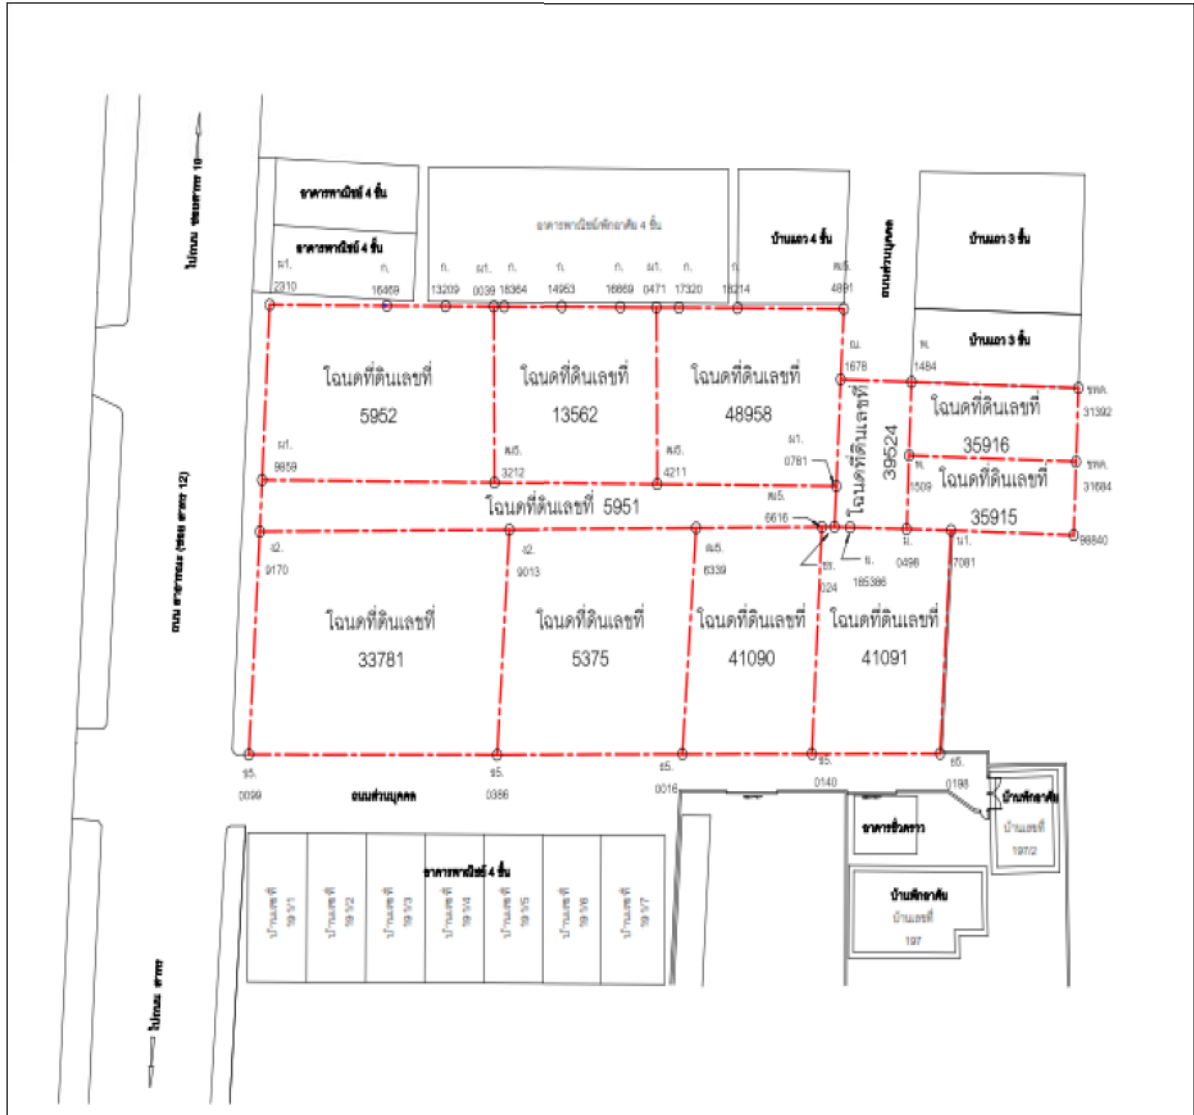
ไปถนน ซอยสาทร 10

อาคารพาณิชย์ 4 ชั้น

อาคารพาณิชย์ 4 ชั้น

อาคารพาณิชย์พักอาศัย 4 ชั้น

บ้านแถว 4 ชั้น

ถนนส่วนบุคคล

บ้านแถว 3 ชั้น

บ้านแถว 3 ชั้น

ผ1. 2310

ก. 16459

ก. 13209

ผ1. 0039

ก. 18364

ก. 14953

ก. 16669

ผ1. 0471

ก. 17320

ก. 18214

ผ5. 4891

ณ. 1678

พ. 1484

รพค. 31392

โฉนดที่ดินเลขที่ 5952

โฉนดที่ดินเลขที่ 13562

โฉนดที่ดินเลขที่ 48958

โฉนดที่ดินเลขที่ 39524

โฉนดที่ดินเลขที่ 35916

ผ1. 9859

ผ5. 3212

ผ5. 4211

ผ1. 0781

พ. 1509

รพค. 31684

โฉนดที่ดินเลขที่ 35915

โฉนดที่ดินเลขที่ 5951

ผ5. 6616

ถนน สาทร (ซอย สาทร 12)

ธ2. 9170

ธ2. 9013

ผ5. 8339

ช. 024

ธ. 185386

ม. 0498

ผ1. 7081

98840

โฉนดที่ดินเลขที่ 33781

โฉนดที่ดินเลขที่ 5375

โฉนดที่ดินเลขที่ 41090

โฉนดที่ดินเลขที่ 41091

ธ5. 0099

ธ5. 0386

ธ5. 0016

ธ5. 0140

ธ5. 0198

ถนนส่วนบุคคล

อาคารพาณิชย์ 4 ชั้น

บ้านเลขที่ 19/1

บ้านเลขที่ 19/2

บ้านเลขที่ 19/3

บ้านเลขที่ 19/4

บ้านเลขที่ 19/5

บ้านเลขที่ 19/6

บ้านเลขที่ 19/7

อาคารชั่วคราว

บ้านพักอาศัย

บ้านเลขที่ 197/2

บ้านพักอาศัย

บ้านเลขที่ 197

ไปถนน สาทร